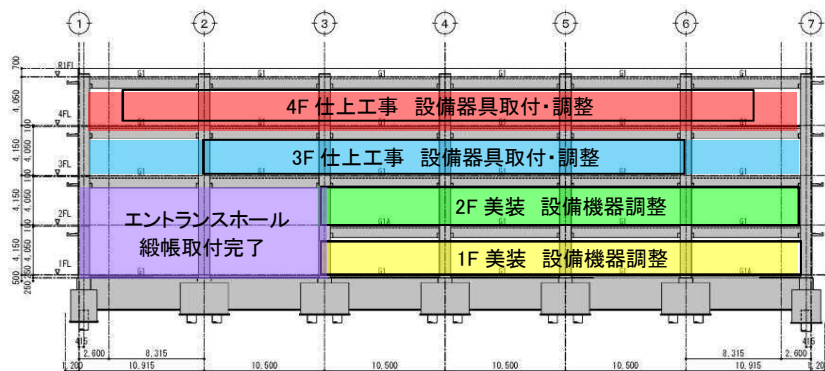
1
2
3
4
5
6
7

RFL
4FL
3FL
2FL
1FL

700
4,050
100
4,150
4,050
100
4,150
4,050
100
4,150
4,050
100
500
250

G1
G1
G1
G1
G1
G1
G1A
G1
G1A

4F 仕上工事　設備器具取付・調整

3F 仕上工事　設備器具取付・調整

2F 美装　設備機器調整

1F 美装　設備機器調整

エントランスホール
緞帳取付完了

415
2,600
8,315
8,315
2,600
1,200
10,915
10,500
10,500
10,500
10,500
10,915
1,200